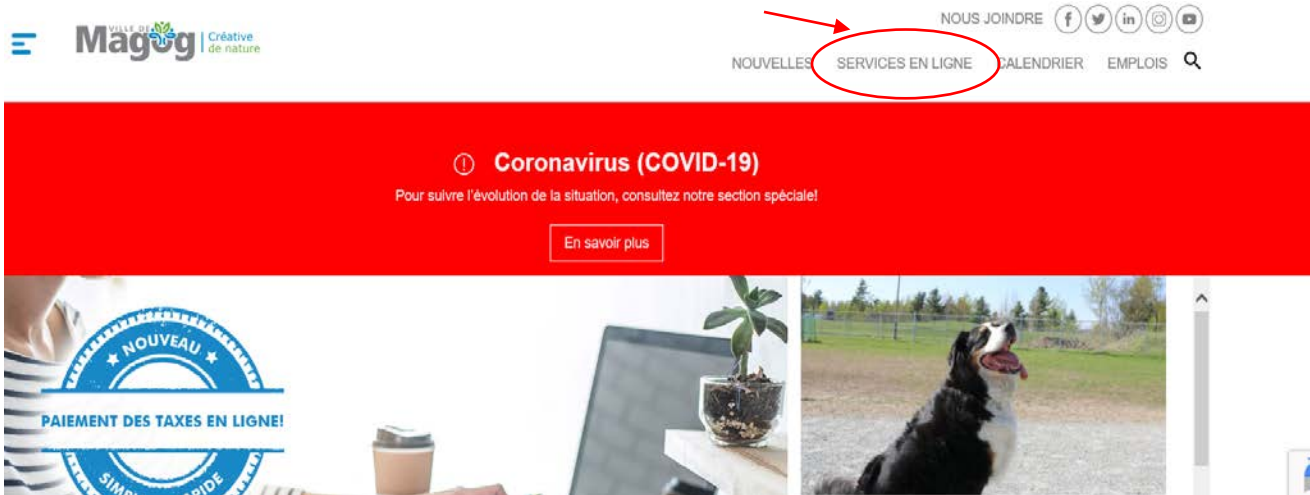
VILLE DE Magog | Créative de nature

NOUS JOINDRE

NOUVELLES SERVICES EN LIGNE CALENDRIER EMPLOIS

Coronavirus (COVID-19)

Pour suivre l'évolution de la situation, consultez notre section spéciale!

En savoir plus

NOUVEAU

PAIEMENT DES TAXES EN LIGNE!

SIMP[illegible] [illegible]APIDE